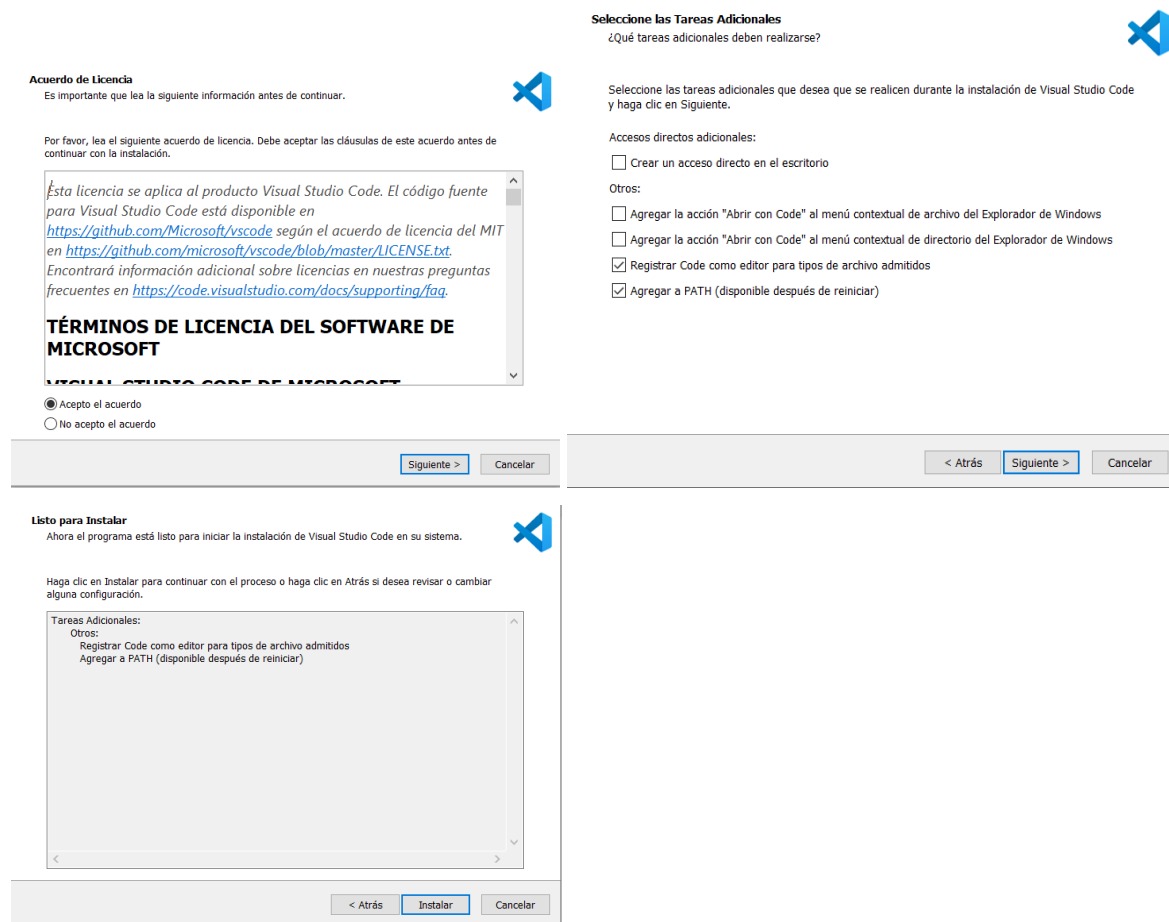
Acuerdo de Licencia
Es importante que lea la siguiente información antes de continuar.

Por favor, lea el siguiente acuerdo de licencia. Debe aceptar las cláusulas de este acuerdo antes de continuar con la instalación.

Esta licencia se aplica al producto Visual Studio Code. El código fuente para Visual Studio Code está disponible en https://github.com/Microsoft/vscode según el acuerdo de licencia del MIT en https://github.com/microsoft/vscode/blob/master/LICENSE.txt. Encontrará información adicional sobre licencias en nuestras preguntas frecuentes en https://code.visualstudio.com/docs/supporting/faq.

TÉRMINOS DE LICENCIA DEL SOFTWARE DE MICROSOFT

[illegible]

Acepto el acuerdo
No acepto el acuerdo

Siguiente >
Cancelar

Seleccione las Tareas Adicionales
¿Qué tareas adicionales deben realizarse?

Seleccione las tareas adicionales que desea que se realicen durante la instalación de Visual Studio Code y haga clic en Siguiente.

Accesos directos adicionales:
Crear un acceso directo en el escritorio
Otros:
Agregar la acción "Abrir con Code" al menú contextual de archivo del Explorador de Windows
Agregar la acción "Abrir con Code" al menú contextual de directorio del Explorador de Windows
Registrar Code como editor para tipos de archivo admitidos
Agregar a PATH (disponible después de reiniciar)

< Atrás
Siguiente >
Cancelar

Listo para Instalar
Ahora el programa está listo para iniciar la instalación de Visual Studio Code en su sistema.

Haga clic en Instalar para continuar con el proceso o haga clic en Atrás si desea revisar o cambiar alguna configuración.

Tareas Adicionales:
Otros:
Registrar Code como editor para tipos de archivo admitidos
Agregar a PATH (disponible después de reiniciar)

< Atrás
Instalar
Cancelar